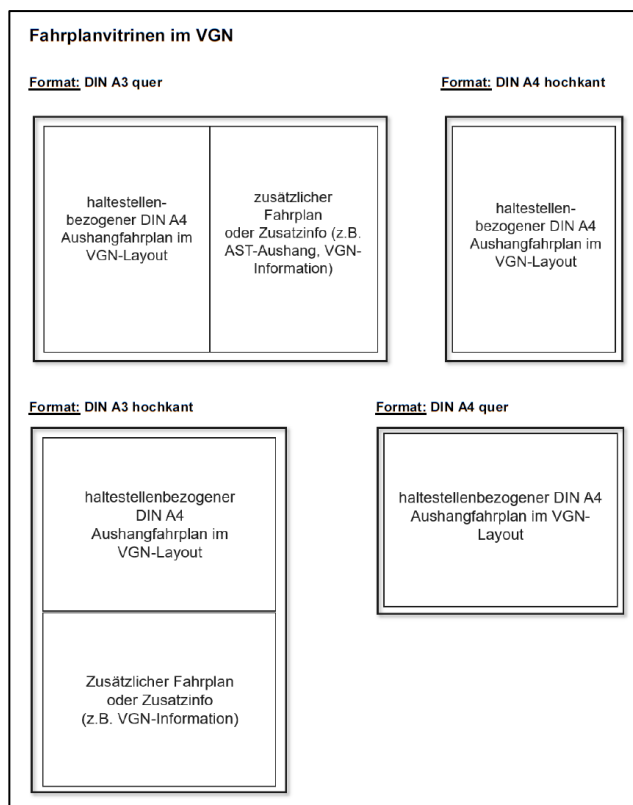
Fahrplanvitrinen im VGN

Format: DIN A3 quer

haltestellenbezogener DIN A4 Aushangfahrplan im VGN-Layout

zusätzlicher Fahrplan oder Zusatzinfo (z.B. AST-Aushang, VGN-Information)

Format: DIN A4 hochkant

haltestellenbezogener DIN A4 Aushangfahrplan im VGN-Layout

Format: DIN A3 hochkant

haltestellenbezogener DIN A4 Aushangfahrplan im VGN-Layout

Zusätzlicher Fahrplan oder Zusatzinfo (z.B. VGN-Information)

Format: DIN A4 quer

haltestellenbezogener DIN A4 Aushangfahrplan im VGN-Layout